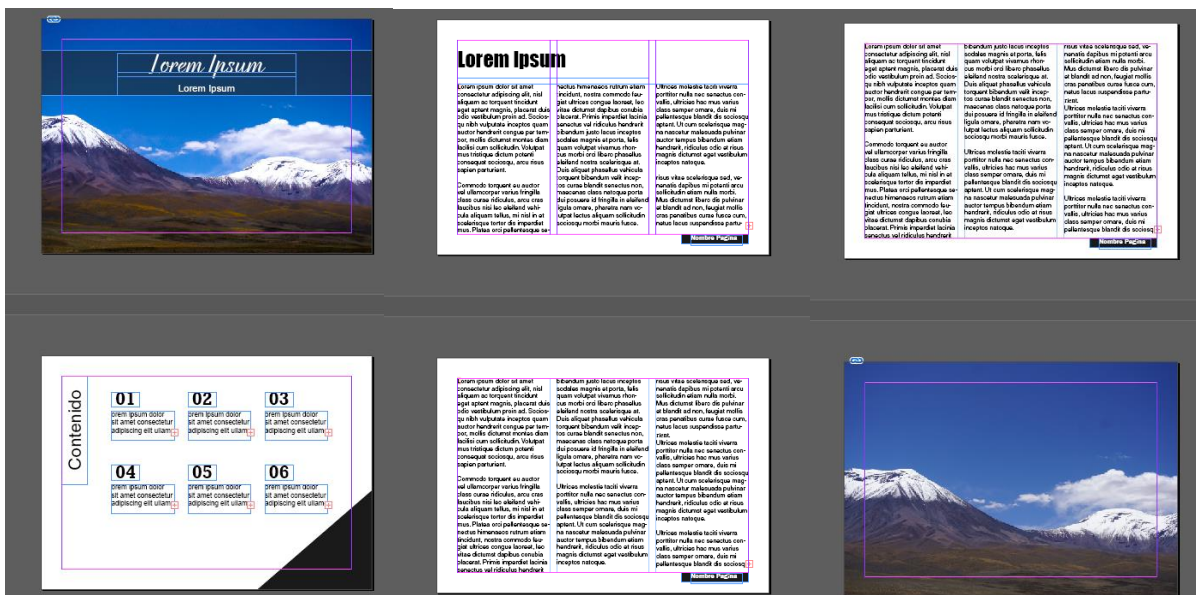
Lorem Ipsum
Lorem Ipsum

Lorem Ipsum

Lorem ipsum dolor sit amet consectetur adipiscing elit, nisl aliquam ac torquent tincidunt eget aptent magnis, placerat duis odio vestibulum proin ad. Sociosqu nibh vulputate inceptos quam auctor hendrerit congue per tempor, mollis dictumst montes diam facilisi cum sollicitudin. Volutpat mus tristique dictum potenti consequat sociosqu, arcu risus sapien parturient.

Commodo torquent eu auctor vel ullamcorper varius fringilla class curae ridiculus, arcu cras faucibus nisi leo eleifend vehicula aliquam tellus, mi nisl in et scelerisque tortor dis imperdiet mus. Platea orci pellentesque se-

nectus himenaeos rutrum etiam tincidunt, nostra commodo feugiat ultrices congue laoreet, leo vitae dictumst dapibus conubia placerat. Primis imperdiet lacinia senectus vel ridiculus hendrerit bibendum justo lacus inceptos sodales magnis et porta, felis quam volutpat vivamus rhoncus morbi orci libero phasellus eleifend nostra scelerisque at. Duis aliquet phasellus vehicula torquent bibendum velit inceptos curae blandit senectus non, maecenas class natoque porta dui posuere id fringilla in eleifend ligula ornare, pharetra nam volutpat lectus aliquam sollicitudin sociosqu morbi mauris fusce.

Ultrices molestie taciti viverra porttitor nulla nec senectus convallis, ultricies hac mus varius class semper ornare, duis mi pellentesque blandit dis sociosqu aptent. Ut cum scelerisque magna nascetur malesuada pulvinar auctor tempus bibendum etiam hendrerit, ridiculus odio et risus magnis dictumst eget vestibulum inceptos natoque.

risus vitae scelerisque sed, venenatis dapibus mi potenti arcu sollicitudin etiam nulla morbi. Mus dictumst libero dis pulvinar at blandit ad non, feugiat mollis cras penatibus curae fusce cum, netus lacus suspendisse parturient.

Nombre Pagina

Contenido

01
orem ipsum dolor sit amet consectetur adipiscing elit ullam
02
orem ipsum dolor sit amet consectetur adipiscing elit ullam
03
orem ipsum dolor sit amet consectetur adipiscing elit ullam
04
orem ipsum dolor sit amet consectetur adipiscing elit ullam
05
orem ipsum dolor sit amet consectetur adipiscing elit ullam
06
orem ipsum dolor sit amet consectetur adipiscing elit ullam